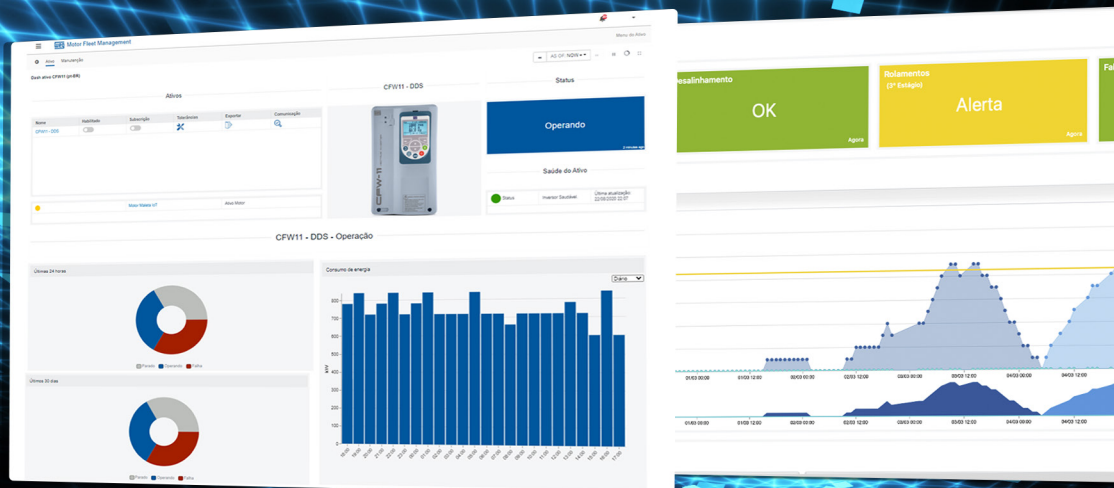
Motor Fleet Management

Menu do Ativo

Ativo Manutenção

AS OF: NOW

Dash ativo CFW11 (pt-BR)

Ativos

| Nome | Habilitado | Subscrição | Telemétrico | Exportar | Comunicação |
|---|---|---|---|---|---|
| cfw11 - DDS | | | | | |

Ativo Wdata IoT

Ativo Motor

CFW11 - DDS

CFW-11

Status

Operando

Saúde do Ativo

Status Inversor Saudável Última atualização: 22/09/2020 02:07

CFW11 - DDS - Operação

Últimas 24 horas

Parado Operando Falha

Últimos 30 dias

Parado Operando Falha

Consumo de energia

Diário

kWh

800 700 600 500 400 300 200 100 0

Desalinhamento

OK

Agora

Rolamentos

(2º Estágio)

Alerta

Agora

Fa

01/03 00:00 01/03 12:00 02/03 00:00 02/03 12:00 03/03 00:00 03/03 12:00 04/03 00:00 04/03 12:00

01/03 00:00 01/03 12:00 02/03 00:00 02/03 12:00 03/03 00:00 03/03 12:00 04/03 00:00 04/03 12:00